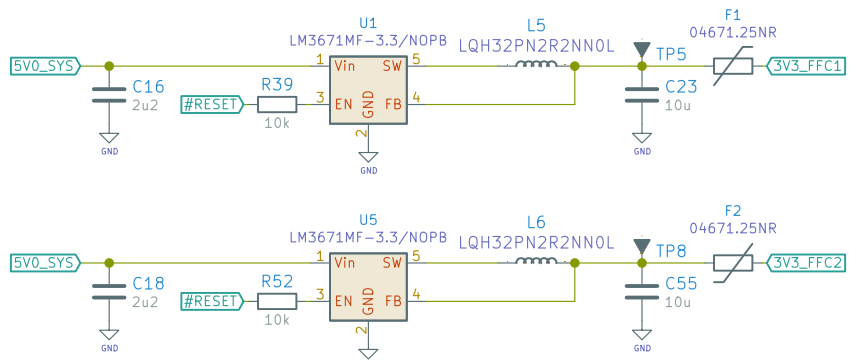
U1
LM3671MF-3.3/NOPB
L5
LQH32PN2R2NN0L
F1
04671.25NR
5V0_SYS
1 Vin SW 5
TP5
3V3_FFC1
C16
2u2
R39
#RESET
3 EN GND FB 4
C23
10u
10k
2
GND
GND
GND

U5
LM3671MF-3.3/NOPB
L6
LQH32PN2R2NN0L
F2
04671.25NR
5V0_SYS
1 Vin SW 5
TP8
3V3_FFC2
C18
2u2
R52
#RESET
3 EN GND FB 4
C55
10u
10k
2
GND
GND
GND